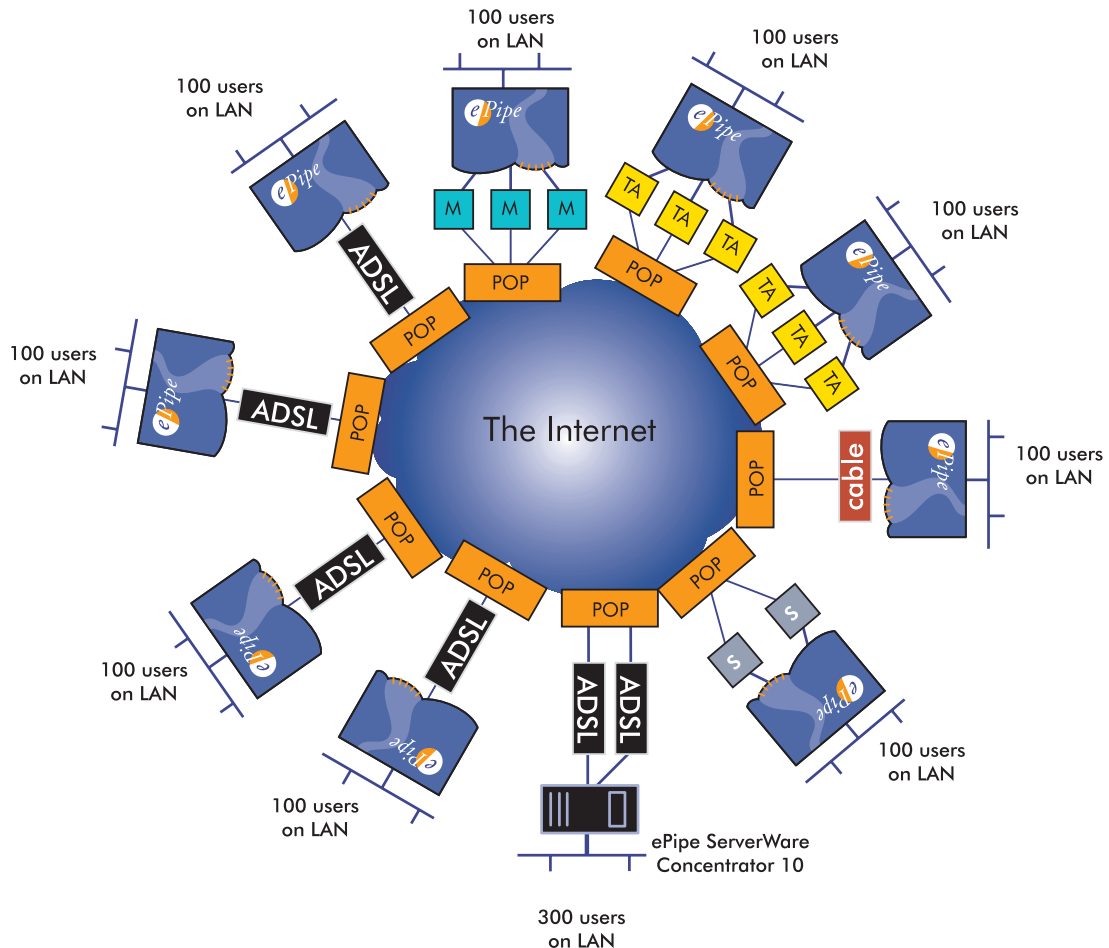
100 users on LAN

100 users on LAN

100 users on LAN

ePipe

M M M

POP

TA TA TA

POP

ePipe

100 users on LAN

ePipe

TA TA TA

POP

ADSL

POP

100 users on LAN

ePipe

ADSL

POP

The Internet

POP

cable

ePipe

100 users on LAN

POP

ADSL

ePipe

100 users on LAN

POP

ADSL

ePipe

100 users on LAN

POP

ADSL ADSL

POP

S S

ePipe

100 users on LAN

ePipe ServerWare Concentrator 10

300 users on LAN